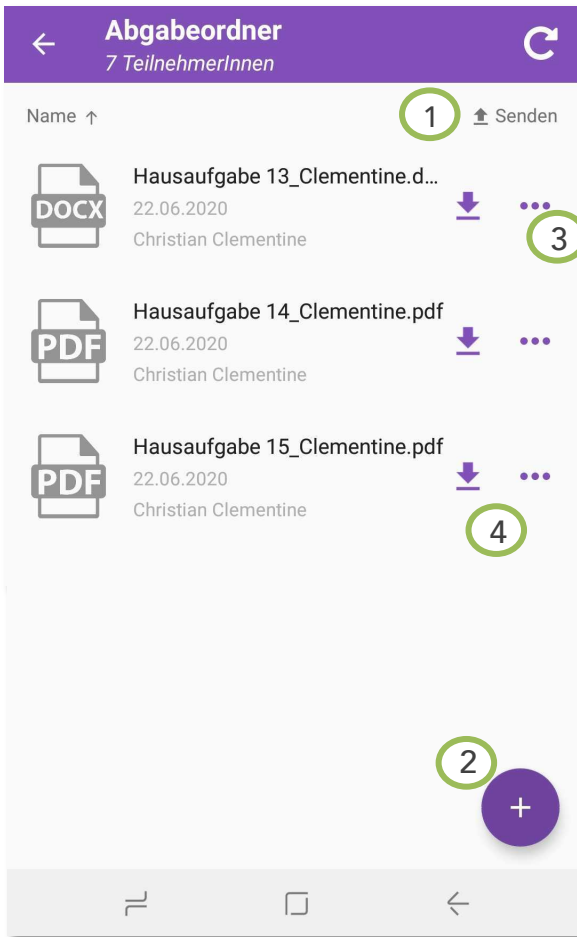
Abgabeordner
7 TeilnehmerInnen

Name ↑

1

Senden

DOCX
Hausaufgabe 13_Clementine.d...
22.06.2020
Christian Clementine

3

PDF
Hausaufgabe 14_Clementine.pdf
22.06.2020
Christian Clementine

PDF
Hausaufgabe 15_Clementine.pdf
22.06.2020
Christian Clementine

4

2

+